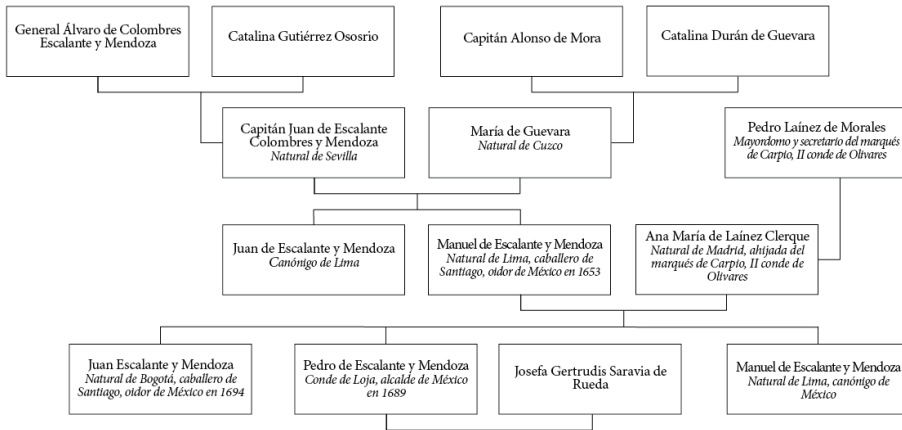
General Álvaro de Colombres Escalante y Mendoza

Catalina Gutiérrez Ososrio

Capitán Alonso de Mora

Catalina Durán de Guevara

Capitán Juan de Escalante Colombres y Mendoza
*Natural de Sevilla*

María de Guevara
*Natural de Cuzco*

Pedro Laínez de Morales
*Mayordomo y secretario del marqués de Carpio, II conde de Olivares*

Juan de Escalante y Mendoza
*Canónigo de Lima*

Manuel de Escalante y Mendoza
*Natural de Lima, caballero de Santiago, oidor de México en 1653*

Ana María de Laínez Clerque
*Natural de Madrid, ahijada del marqués de Carpio, II conde de Olivares*

Juan Escalante y Mendoza
*Natural de Bogotá, caballero de Santiago, oidor de México en 1694*

Pedro de Escalante y Mendoza
*Conde de Loja, alcalde de México en 1689*

Josefa Gertrudis Saravia de Rueda

Manuel de Escalante y Mendoza
*Natural de Lima, canónigo de México*